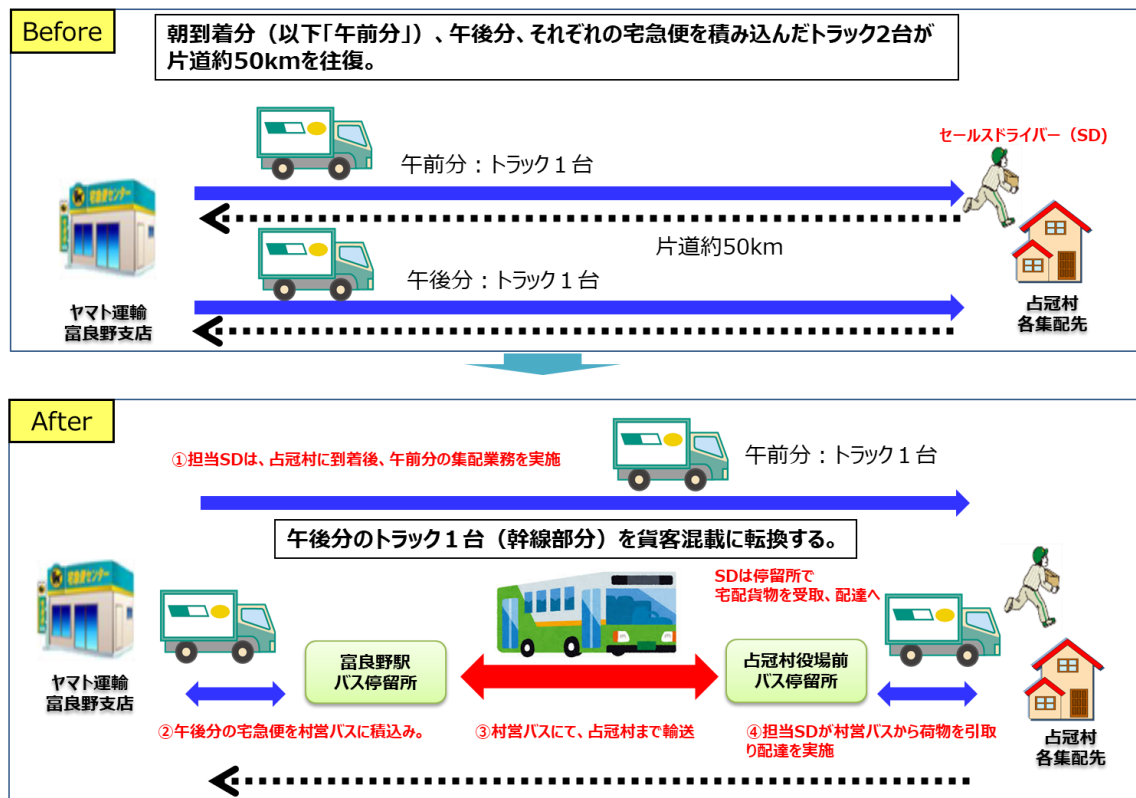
Before

朝到着分（以下「午前分」）、午後分、それぞれの宅急便を積み込んだトラック2台が片道約50kmを往復。

セールスドライバー（SD）

午前分：トラック１台

片道約50km

午後分：トラック１台

宅急便センター

ヤマト運輸
富良野支店

占冠村
各集配先

After

①担当SDは、占冠村に到着後、午前分の集配業務を実施

午前分：トラック１台

午後分のトラック１台（幹線部分）を貨客混載に転換する。

SDは停留所で
宅配貨物を受取、配達へ

宅急便センター

ヤマト運輸
富良野支店

富良野駅
バス停留所

占冠村役場前
バス停留所

占冠村
各集配先

②午後分の宅急便を村営バスに積込み。

③村営バスにて、占冠村まで輸送

④担当SDが村営バスから荷物を引取り配達を実施